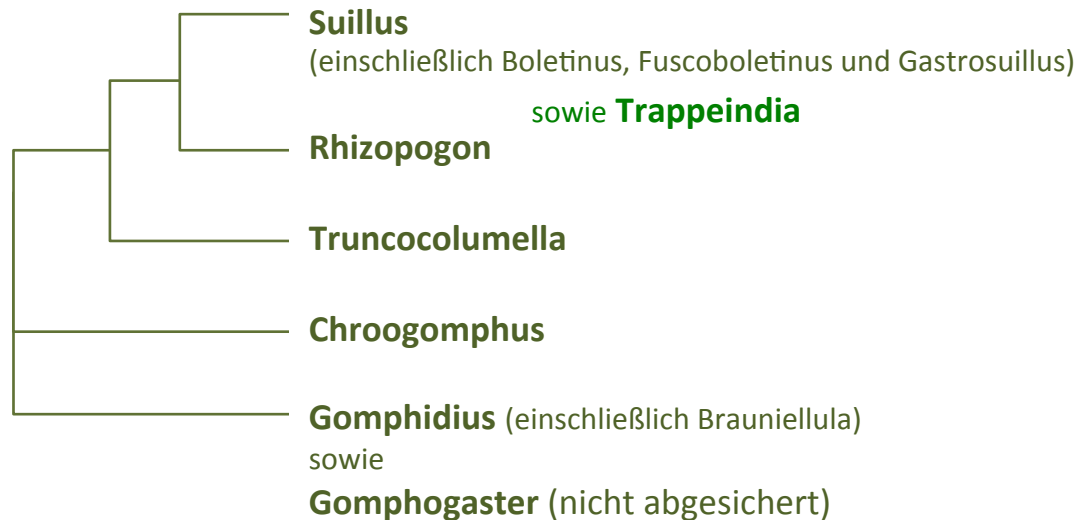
**Suillus**
(einschließlich Boletinus, Fuscoboletinus und Gastrosuillus)

sowie **Trappeindia**

**Rhizopogon**

**Truncocolumella**

**Chroogomphus**

**Gomphidius** (einschließlich Brauniellula)
sowie
**Gomphogaster** (nicht abgesichert)